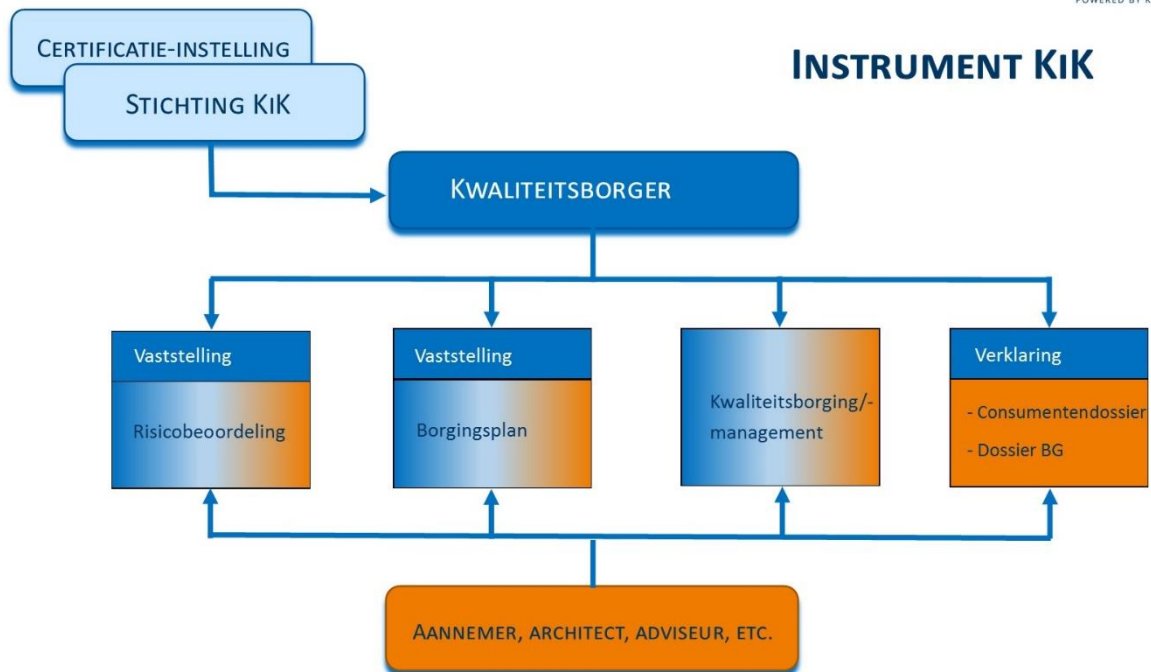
POWERED BY K

CERTIFICATIE-INSTELLING

STICHTING KIK

INSTRUMENT KIK

KWALITEITSBORGER

Vaststelling

Risicobeoordeling

Vaststelling

Borgingsplan

Kwaliteitsborging/-management

Verklaring

- Consumentendossier

- Dossier BG

AANNEMER, ARCHITECT, ADVISEUR, ETC.